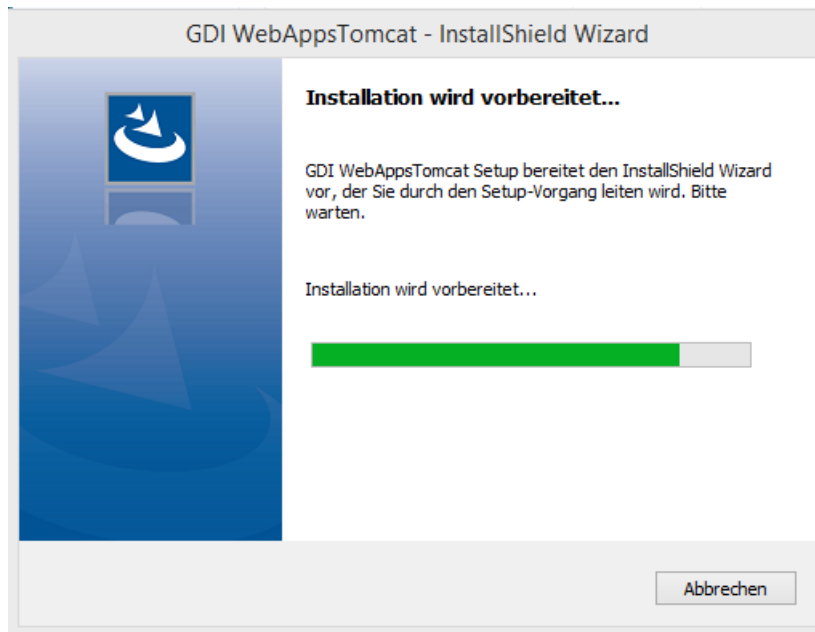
GDI WebAppsTomcat - InstallShield Wizard

Installation wird vorbereitet...

GDI WebAppsTomcat Setup bereitet den InstallShield Wizard vor, der Sie durch den Setup-Vorgang leiten wird. Bitte warten.

Installation wird vorbereitet...

Abbrechen